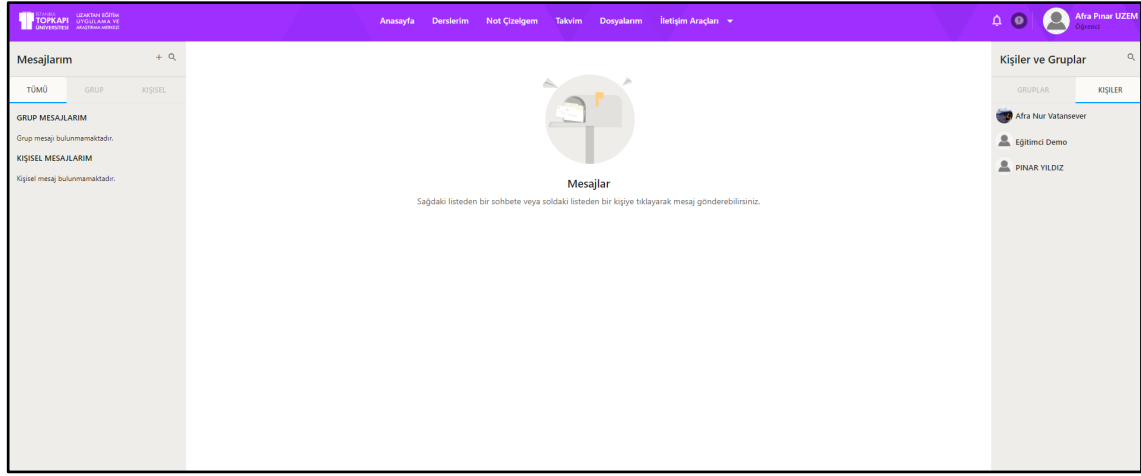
İSTANBUL TOPKAPI ÜNİVERSİTESİ UZAKTAN EĞİTİM UYGULAMA VE ARAŞTIRMA MERKEZİ

Anasayfa Derslerim Not Çizelgem Takvim Dosyalarım İletişim Araçları

0

Afra Pınar UZEM
Öğrenci

Mesajlarım

TÜMÜ GRUP KIŞISEL

GRUP MESAJLARIM

Grup mesajı bulunmamaktadır.

KIŞISEL MESAJLARIM

Kişisel mesaj bulunmamaktadır.

Mesajlar

Sağdaki listeden bir sohbete veya soldaki listeden bir kişiye tıklayarak mesaj gönderebilirsiniz.

Kişiler ve Gruplar

GRUPLAR KIŞILER

Afra Nur Vatansever

Eğitimci Demo

PINAR YILDIZ